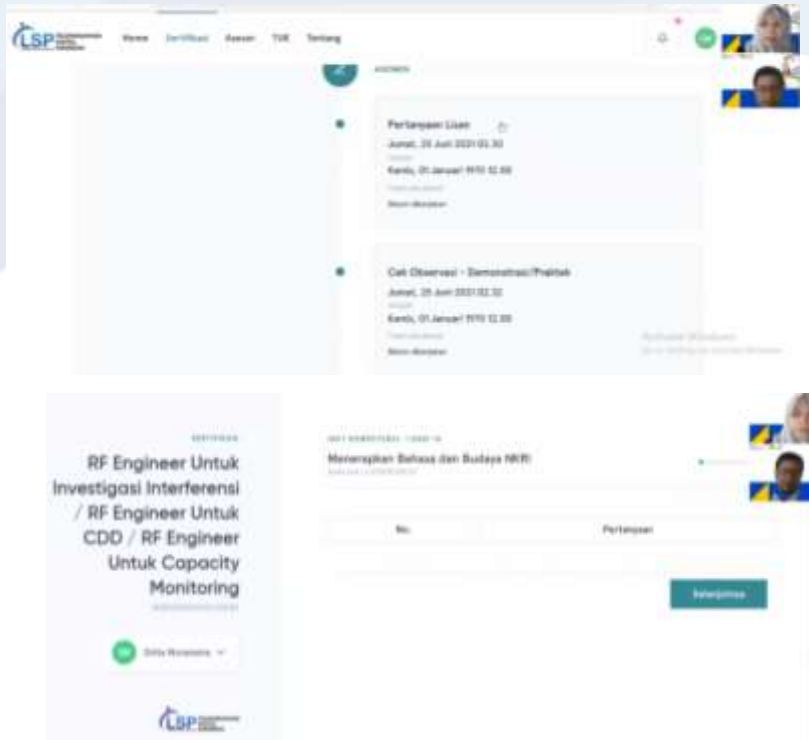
LSP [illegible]

Home Sertifikasi Asesor TUK Tentang

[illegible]

Pertanyaan Lisan

Jumat, 25 Juni 2021 02.30

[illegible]

Kamis, 01 Januari 1970 12.00

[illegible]

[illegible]

Cek Observasi - Demonstrasi/Praktek

Jumat, 25 Juni 2021 02.32

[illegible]

Kamis, 01 Januari 1970 12.00

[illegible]

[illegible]

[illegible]

SERTIFIKASI

RF Engineer Untuk Investigasi Interferensi / RF Engineer Untuk CDD / RF Engineer Untuk Capacity Monitoring

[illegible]

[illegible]

LSP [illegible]

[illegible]

Menerapkan Bahasa dan Budaya NKRI

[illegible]

| No. | Pertanyaan |
|---|---|

Selanjutnya